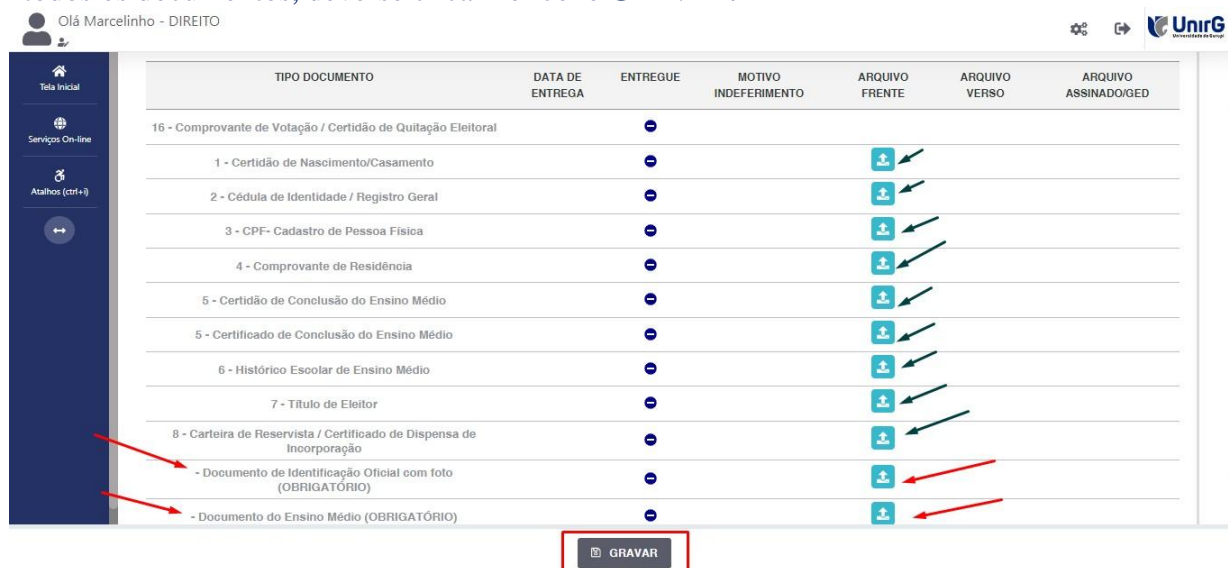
Olá Marcelinho - DIREITO

UnirG
Universidade de Gurupi

Tela Inicial
Serviços On-line
Atalhos (ctrl+i)

| TIPO DOCUMENTO | DATA DE ENTREGA | ENTREGUE | MOTIVO INDEFERIMENTO | ARQUIVO FRENTE | ARQUIVO VERSO | ARQUIVO ASSINADO/GED |
|---|---|---|---|---|---|---|
| 16 - Comprovante de Votação / Certidão de Quitação Eleitoral | | | | | | |
| 1 - Certidão de Nascimento/Casamento | | | | | | |
| 2 - Cédula de Identidade / Registro Geral | | | | | | |
| 3 - CPF- Cadastro de Pessoa Física | | | | | | |
| 4 - Comprovante de Residência | | | | | | |
| 5 - Certidão de Conclusão do Ensino Médio | | | | | | |
| 5 - Certificado de Conclusão do Ensino Médio | | | | | | |
| 6 - Histórico Escolar de Ensino Médio | | | | | | |
| 7 - Título de Eleitor | | | | | | |
| 8 - Carteira de Reservista / Certificado de Dispensa de Incorporação | | | | | | |
| - Documento de Identificação Oficial com foto (OBRIGATÓRIO) | | | | | | |
| - Documento do Ensino Médio (OBRIGATÓRIO) | | | | | | |

GRAVAR